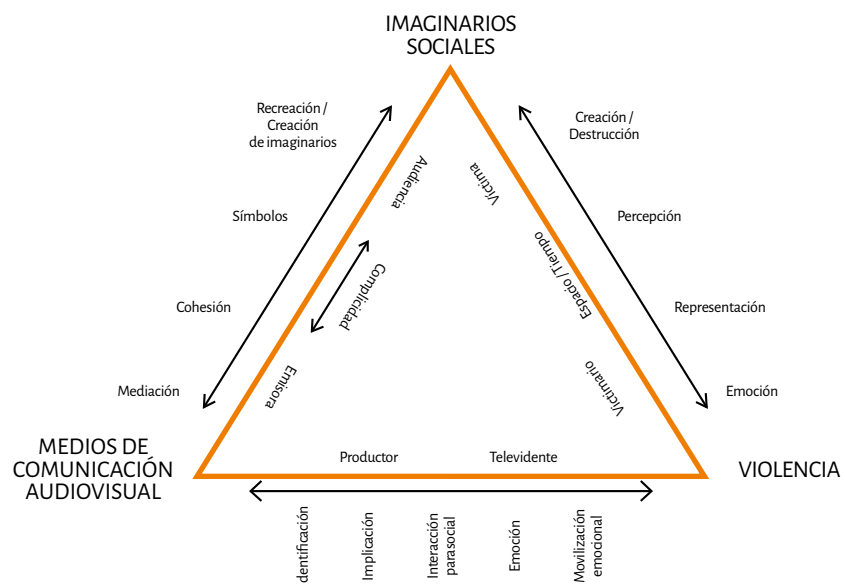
IMAGINARIOS SOCIALES

Recreación / Creación de imaginarios

Símbolos

Cohesión

Mediación

Creación / Destrucción

Percepción

Representación

Emoción

Audiencia

Víctima

Complicidad

Espacio / Tiempo

Emisora

Victimario

MEDIOS DE COMUNICACIÓN AUDIOVISUAL

Productor

Televidente

VIOLENCIA

dentificación

Implicación

Interacción parasocial

Emoción

Movilización emocional